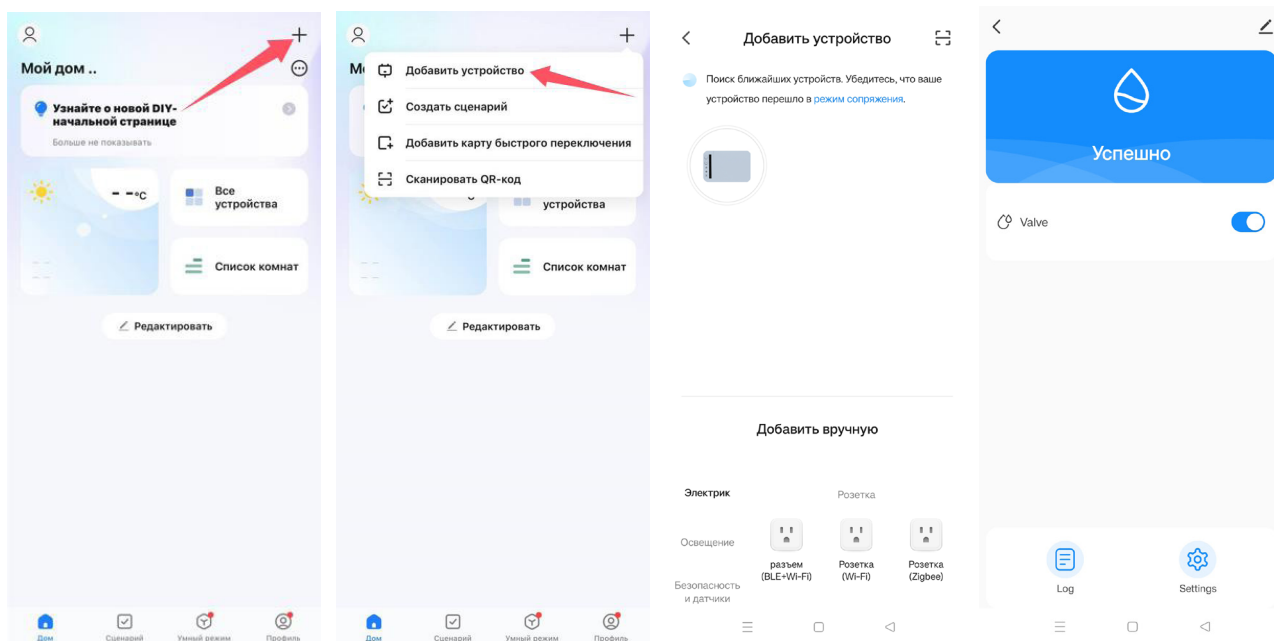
Мой дом ..

Узнайте о новой DIY-начальной странице

Больше не показывать

- -°C

Все устройства

Список комнат

Редактировать

Дом Сценарий Умный режим Профиль

Мо

Добавить устройство

Создать сценарий

Добавить карту быстрого переключения

Сканировать QR-код

устройства

Список комнат

Редактировать

Дом Сценарий Умный режим Профиль

Добавить устройство

Поиск ближайших устройств. Убедитесь, что ваше устройство перешло в режим сопряжения.

Добавить вручную

Электрик

Освещение

Безопасность и датчики

Розетка

разъем (BLE+Wi-Fi)

Розетка (Wi-Fi)

Розетка (Zigbee)

Успешно

Valve

Log

Settings